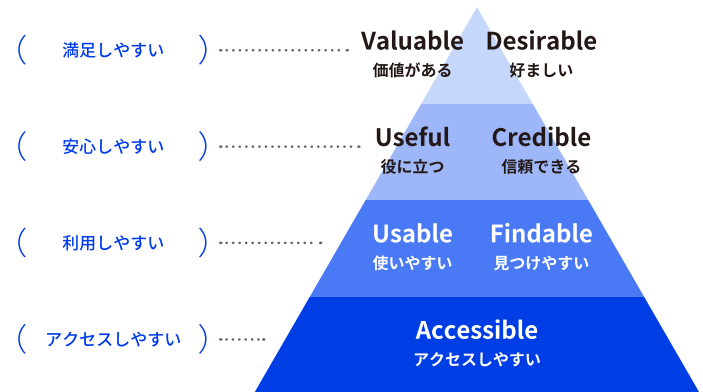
( 満足しやすい ) Valuable 価値がある Desirable 好ましい

( 安心しやすい ) Useful 役に立つ Credible 信頼できる

( 利用しやすい ) Usable 使いやすい Findable 見つけやすい

( アクセスしやすい ) Accessible アクセスしやすい